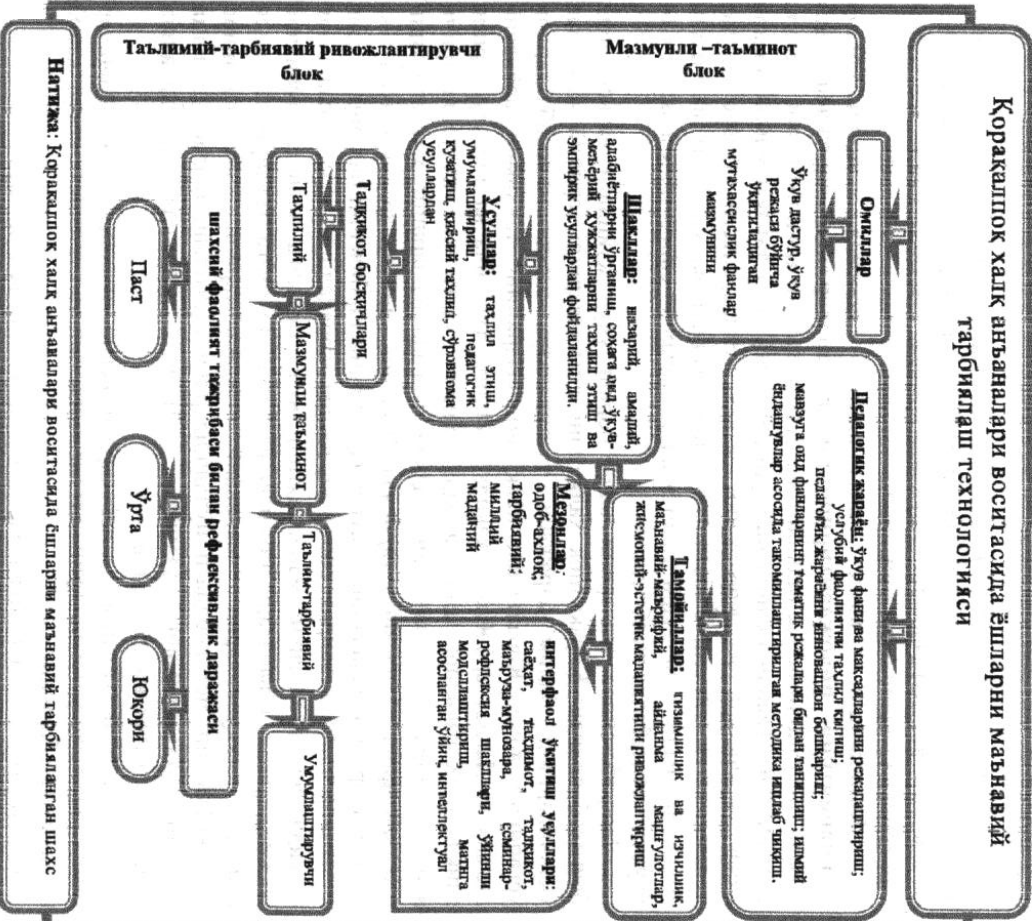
Қорақалпоқ халқ анъаналари воситасида ёшларни маънавий тарбиялаш технологияси

Мазмунли –таъминот блок

Таълимий-тарбиявий ривожлантирувчи блок

Омиллар

Ўқув дастур, ўқув режаси бўйича ўқитиладиган мутахассислик фанлар мазмуни

Педагогик жараён: ўқув фани ва мақсадларини режалаштириш; услубий фаолиятни тахлил қилиш; педагогик жараённи инновацион бошқариш; мавзуга оид фанларнинг тематик режалари билан танишиш; илмий ёндашувлар асосида такомиллаштирилган методика ишлаб чиқиш.

Шакллар: назарий, амалий, адабиётларни ўрганиш, соҳага оид ўқув-меъёрий ҳужжатларни таҳлил этиш ва эмпирик усуллардан фойдаланиш.

Тамойиллар: тизимлилик ва изчиллик, маънавий-маърифий, айниқса машғулотлар, жисмоний-эстетик маданиятни ривожлантириш

Усуллар: таҳлил этиш, умумлаштириш, педагогик кузатиш, ҳолсий таҳлил, сўровнома усуллари

Мезонлар: одоб-ахлоқ; тарбиявий; миллий маданий

интерфаол ўқитиш усуллари: саёҳат, тақдимот, тадқиқот, маъруза-мунозара, семинар-рефлексия шакллари, ўйинли моделлаштириш, матнга асосланган ўйин, интеллектуал

Тадқиқот босқичлари

Таҳлилий

Мазмунли таъминот

Таълим-тарбиявий

Умумлаштирувчи

шахсий фаолият тажрибаси билан рефлексивлик даражаси

Паст

Ўрта

Юқори

Натижа: Қорақалпоқ халқ анъаналари воситасида ёшларни маънавий тарбияланган шахс